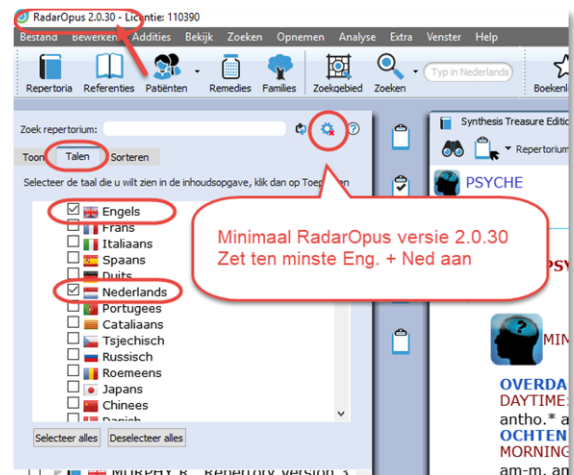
RadarOpus 2.0.30 - Licentie: 110390

Bestand Bewerken Addities Bekijk Zoeken Opnemen Analyse Extra Venster Help

Repertoria Referenties Patiënten Remedies Families Zoekgebied Zoeken Typ in Nederlands Boeken

Zoek repertorium:

Toon Talen Sorteren

Selecteer de taal die u wilt zien in de inhoudsopgave, klik dan op Toep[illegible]

Engels
Frans
Italiaans
Spaans
Duits
Nederlands
Portugees
Catalaans
Tsjechisch
Russisch
Roemeens
Japans
Chinees
Danish

Selecteer alles Deselecteer alles

MURPHY R. - Repertory version 3

Synthesis Treasure Editio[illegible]

Repertorium

PSYCHE

PSY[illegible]

MIN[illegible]

OVERDA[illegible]
DAYTIME:
antho.* a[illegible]
OCHTEN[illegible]
MORNING
am-m. an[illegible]

Minimaal RadarOpus versie 2.0.30
Zet ten minste Eng. + Ned aan